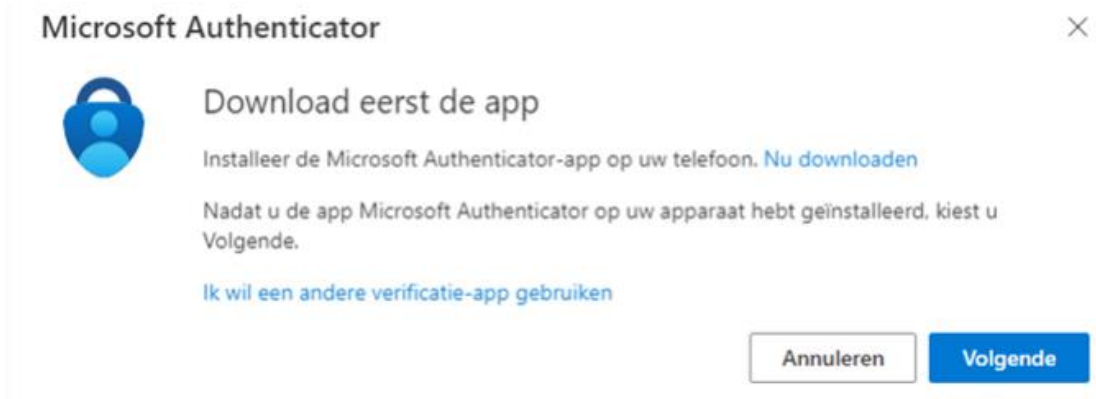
Microsoft Authenticator

×

Download eerst de app

Installeer de Microsoft Authenticator-app op uw telefoon. Nu downloaden

Nadat u de app Microsoft Authenticator op uw apparaat hebt geïnstalleerd, kiest u Volgende.

Ik wil een andere verificatie-app gebruiken

Annuleren

Volgende